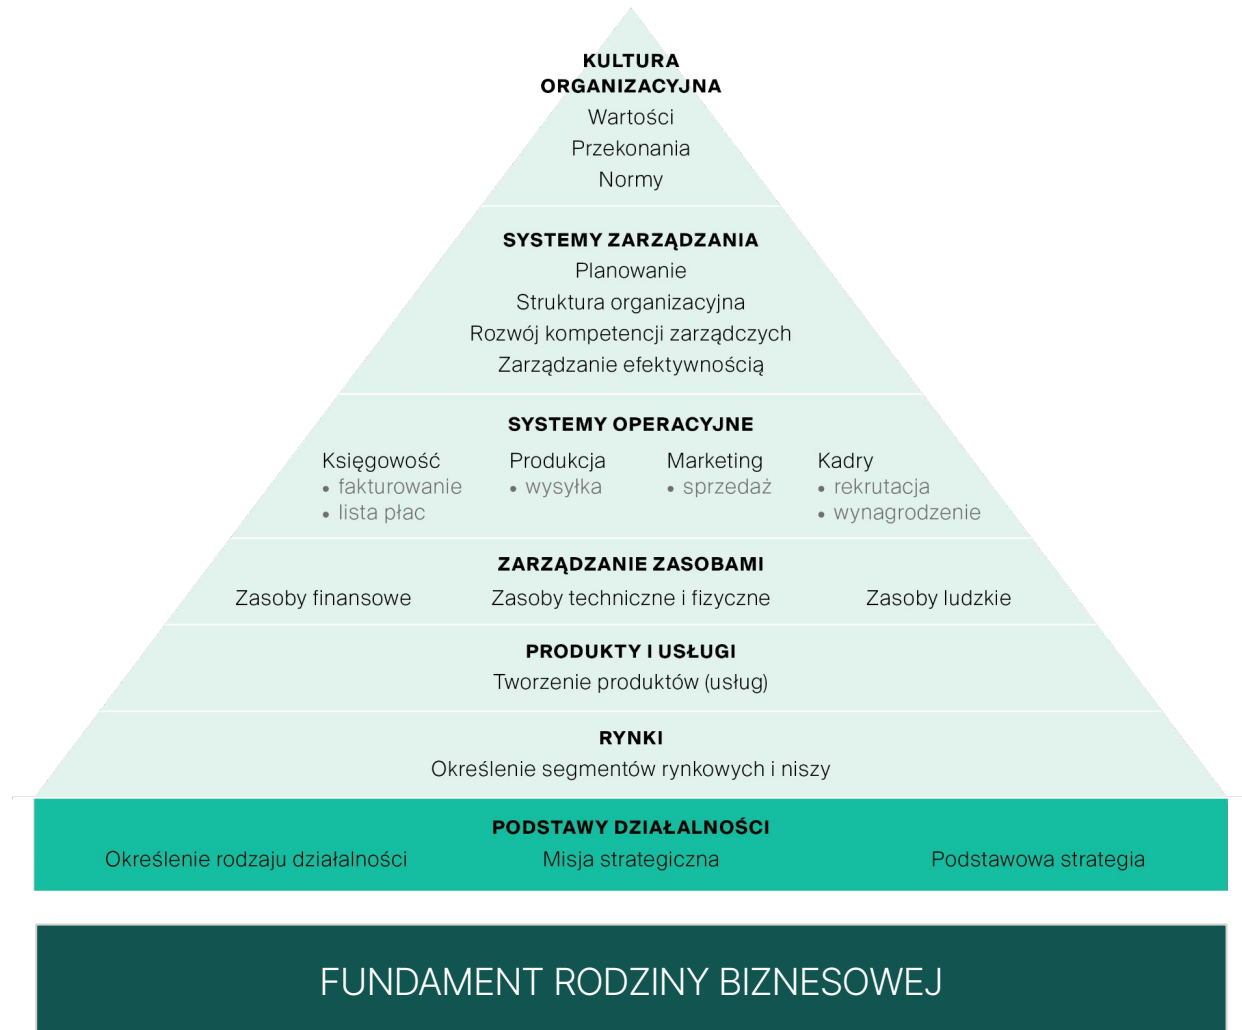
KULTURA ORGANIZACYJNA
Wartości
Przekonania
Normy

SYSTEMY ZARZĄDZANIA
Planowanie
Struktura organizacyjna
Rozwój kompetencji zarządczych
Zarządzanie efektywnością

SYSTEMY OPERACYJNE

Księgowość
• fakturowanie
• lista płac

Produkcja
• wysyłka

Marketing
• sprzedaż

Kadry
• rekrutacja
• wynagrodzenie

ZARZĄDZANIE ZASOBAMI
Zasoby finansowe
Zasoby techniczne i fizyczne
Zasoby ludzkie

PRODUKTY I USŁUGI
Tworzenie produktów (usług)

RYNKI
Określenie segmentów rynkowych i niszy

PODSTAWY DZIAŁALNOŚCI
Określenie rodzaju działalności
Misja strategiczna
Podstawowa strategia

FUNDAMENT RODZINY BIZNESOWEJ